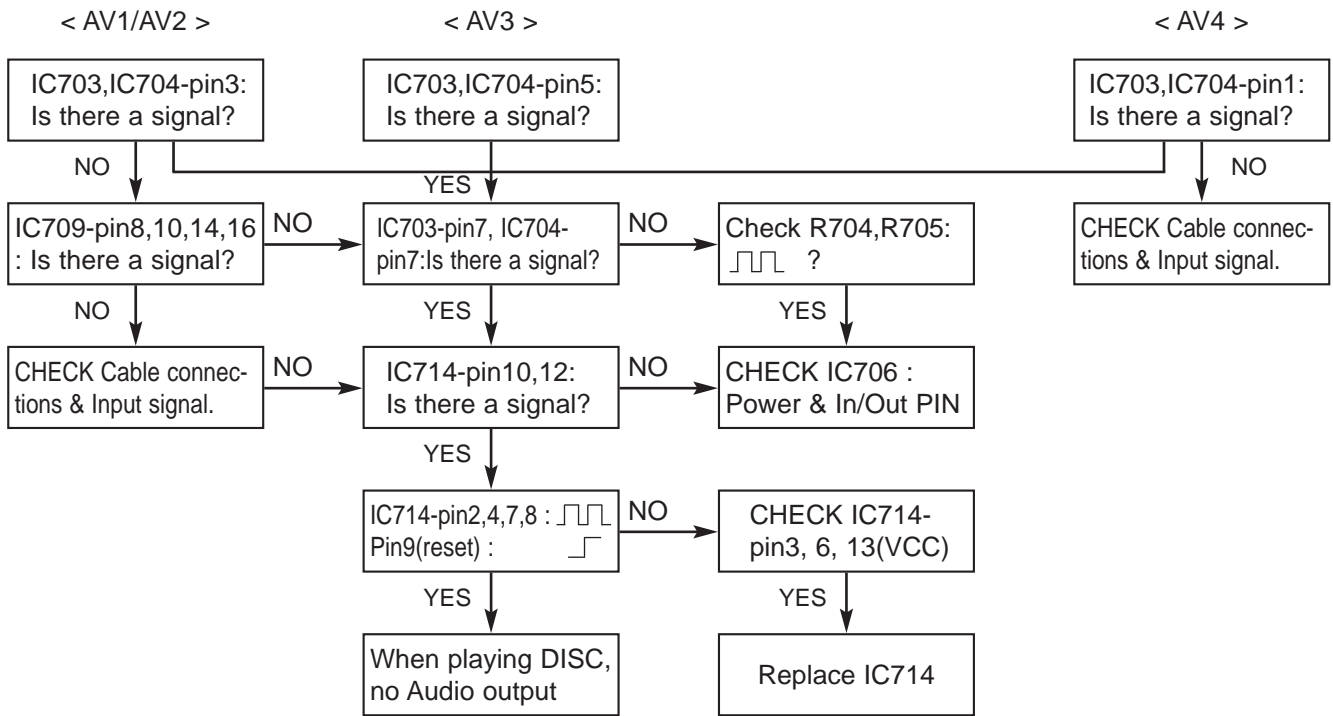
< AV1/AV2 >

< AV3 >

< AV4 >

IC703,IC704-pin3: Is there a signal?

IC703,IC704-pin5: Is there a signal?

IC703,IC704-pin1: Is there a signal?

NO

YES

NO

IC709-pin8,10,14,16 : Is there a signal?

NO

IC703-pin7, IC704-pin7:Is there a signal?

NO

Check R704,R705: ⎍⎍ ?

CHECK Cable connections & Input signal.

NO

YES

YES

CHECK Cable connections & Input signal.

NO

IC714-pin10,12: Is there a signal?

NO

CHECK IC706 : Power & In/Out PIN

YES

IC714-pin2,4,7,8 : ⎍⎍
Pin9(reset) :

NO

CHECK IC714-pin3, 6, 13(VCC)

YES

YES

When playing DISC, no Audio output

Replace IC714